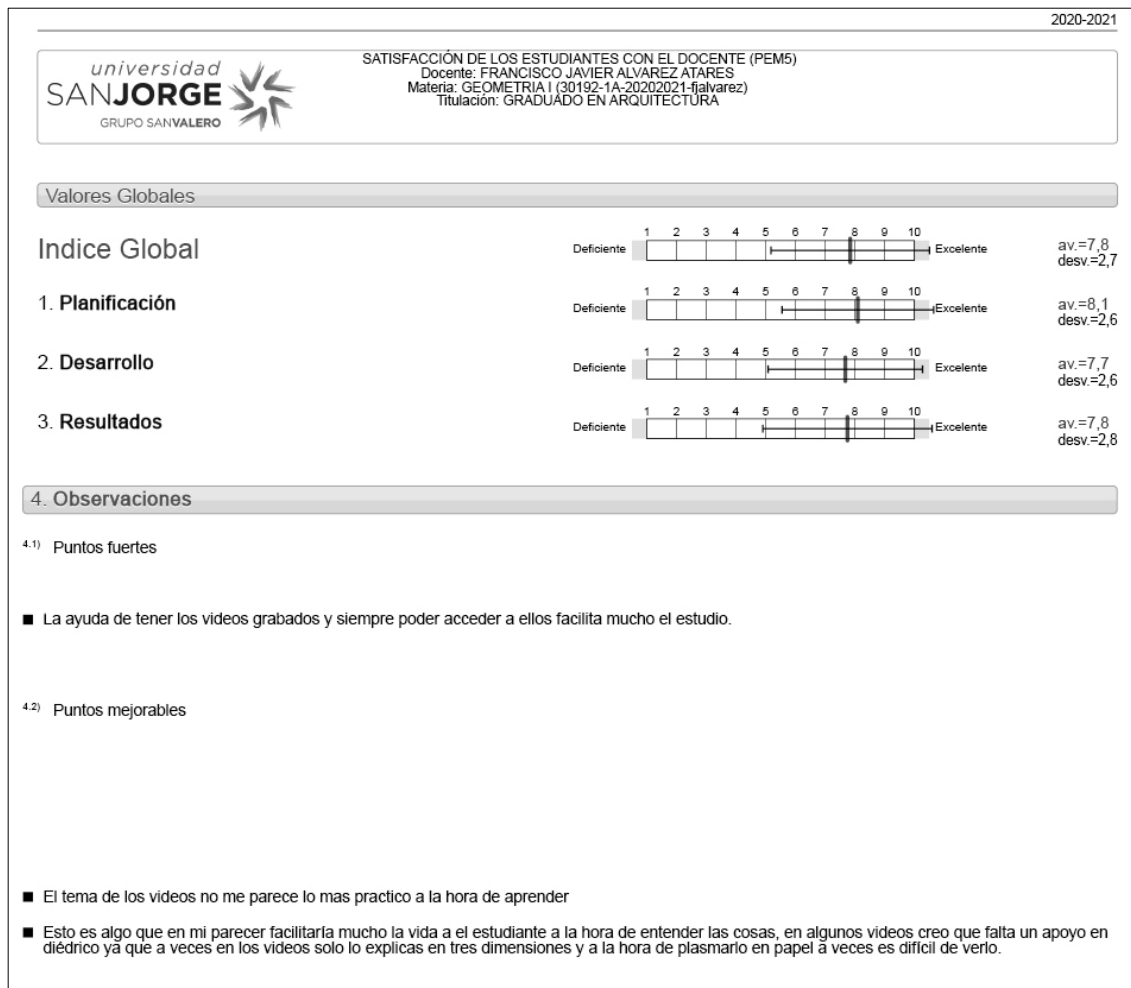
2020-2021

universidad SANJORGE GRUPO SANVALERO

SATISFACCIÓN DE LOS ESTUDIANTES CON EL DOCENTE (PEM5)
Docente: FRANCISCO JAVIER ALVAREZ ATARES
Materia: GEOMETRIA I (30192-1A-20202021-fjalvarez)
Titulación: GRADUADO EN ARQUITECTURA

Valores Globales

Indice Global Deficiente 1 2 3 4 5 6 7 8 9 10 Excelente av.=7,8 desv.=2,7

1. Planificación Deficiente 1 2 3 4 5 6 7 8 9 10 Excelente av.=8,1 desv.=2,6

2. Desarrollo Deficiente 1 2 3 4 5 6 7 8 9 10 Excelente av.=7,7 desv.=2,6

3. Resultados Deficiente 1 2 3 4 5 6 7 8 9 10 Excelente av.=7,8 desv.=2,8

4. Observaciones

4.1) Puntos fuertes

■ La ayuda de tener los videos grabados y siempre poder acceder a ellos facilita mucho el estudio.

4.2) Puntos mejorables

■ El tema de los videos no me parece lo mas practico a la hora de aprender

■ Esto es algo que en mi parecer facilitaría mucho la vida a el estudiante a la hora de entender las cosas, en algunos videos creo que falta un apoyo en diédrico ya que a veces en los videos solo lo explicas en tres dimensiones y a la hora de plasmarlo en papel a veces es difícil de verlo.